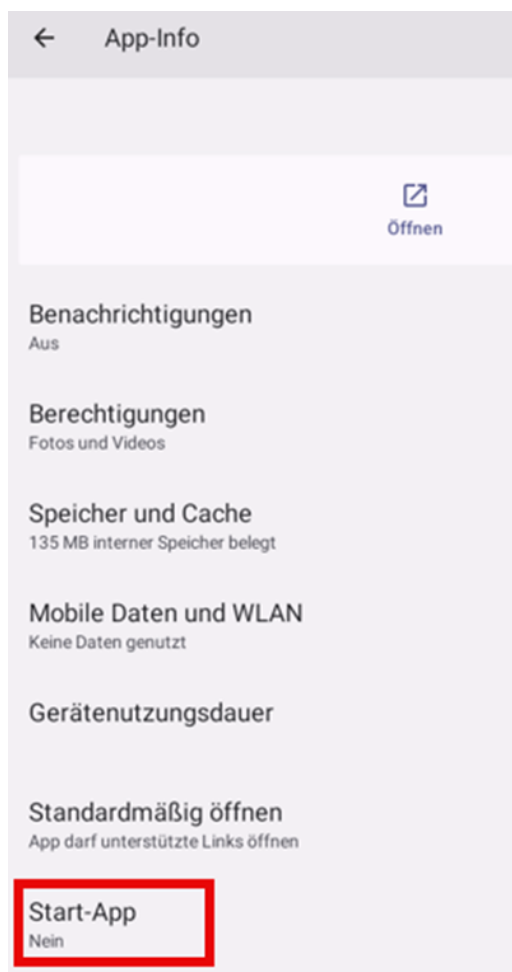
App-Info

Öffnen

Benachrichtigungen
Aus

Berechtigungen
Fotos und Videos

Speicher und Cache
135 MB interner Speicher belegt

Mobile Daten und WLAN
Keine Daten genutzt

Gerätenutzungsdauer

Standardmäßig öffnen
App darf unterstützte Links öffnen

Start-App
Nein